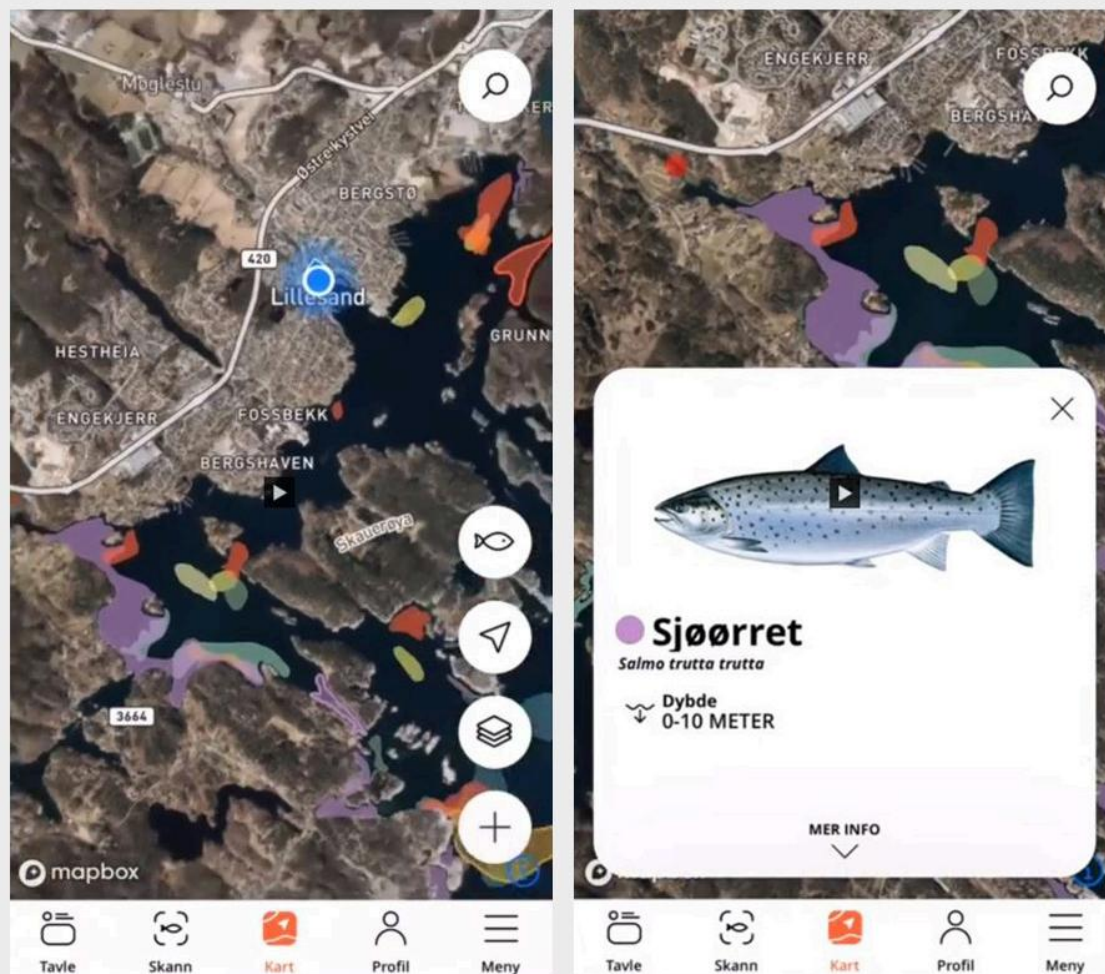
Møglestu
Østrekystvei
BERGSTØ
420
Lillesand
GRUNN
HESTHEIA
ENGEKJERR
FOSSBEKK
BERGSHAVEN
Skauerøya
3664
mapbox

Tavle
Skann
Kart
Profil
Meny

ENGEKJERR
FOSSBEKK
BERGSHA

Sjøørret
Salmo trutta trutta
Dybde
0-10 METER
MER INFO

Tavle
Skann
Kart
Profil
Meny